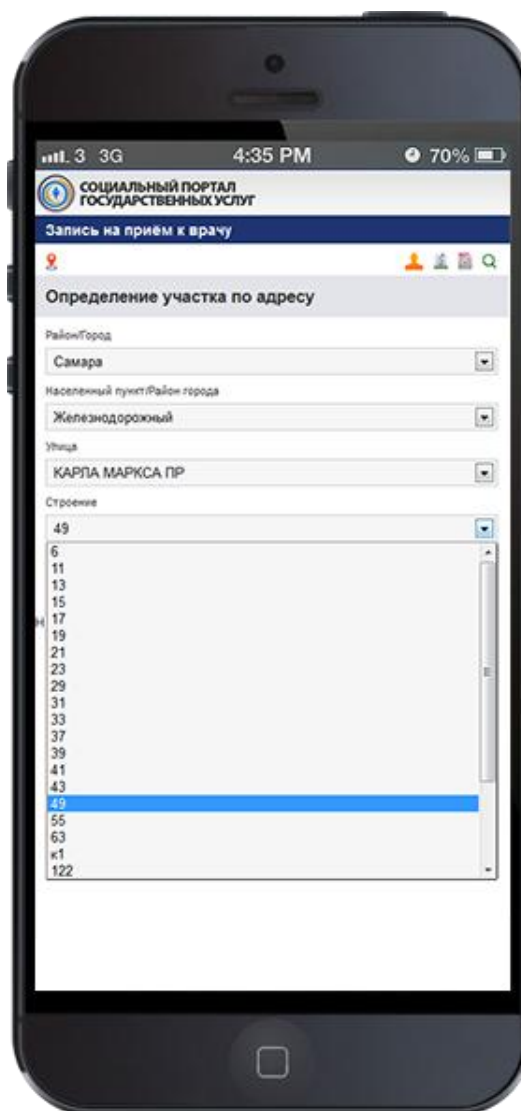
3 3G 4:35 PM 70%

СОЦИАЛЬНЫЙ ПОРТАЛ ГОСУДАРСТВЕННЫХ УСЛУГ

Запись на приём к врачу

Определение участка по адресу

Район/Город

Самара

Населенный пункт/Район города

Железнодорожный

Улица

КАРЛА МАРКСА ПР

Строение

49

6
11
13
15
17
19
21
23
29
31
33
37
39
41
43
49
55
63
к1
122